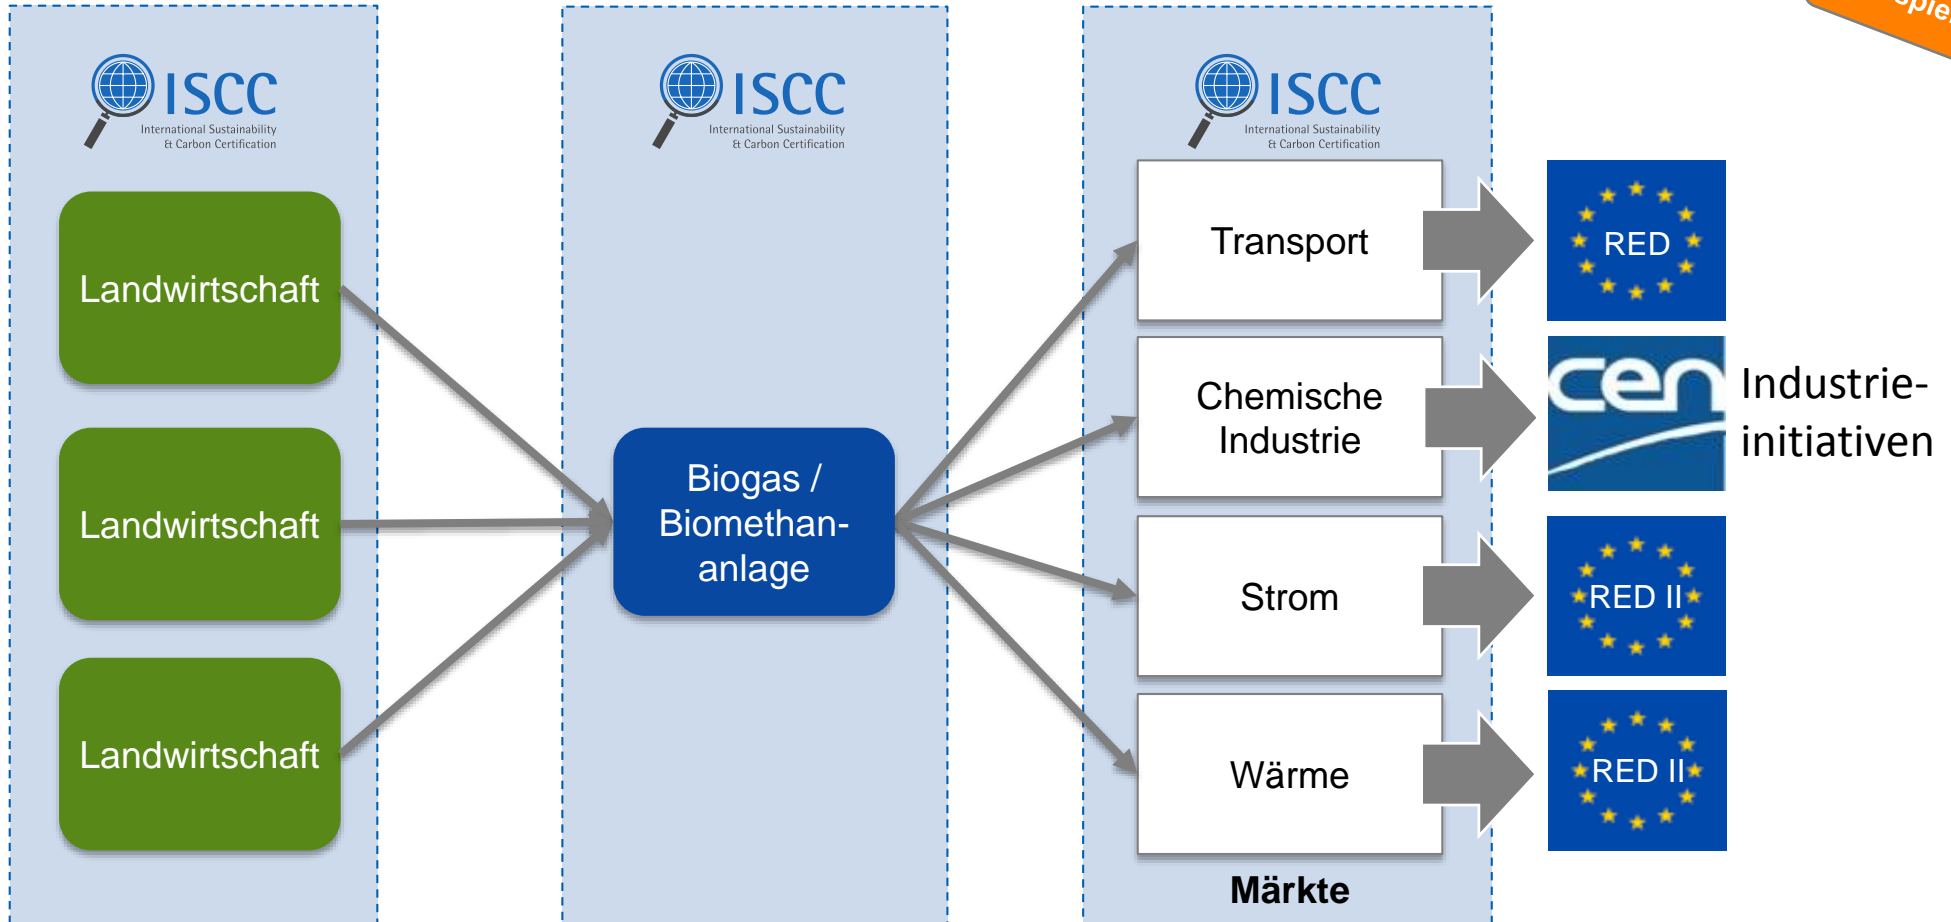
ISCC
International Sustainability & Carbon Certification

ISCC
International Sustainability & Carbon Certification

ISCC
International Sustainability & Carbon Certification

Landwirtschaft

Landwirtschaft

Landwirtschaft

Biogas / Biomethananlage

Transport

Chemische Industrie

Strom

Wärme

Märkte

RED

cen

Industrieinitiativen

RED II

RED II

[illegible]